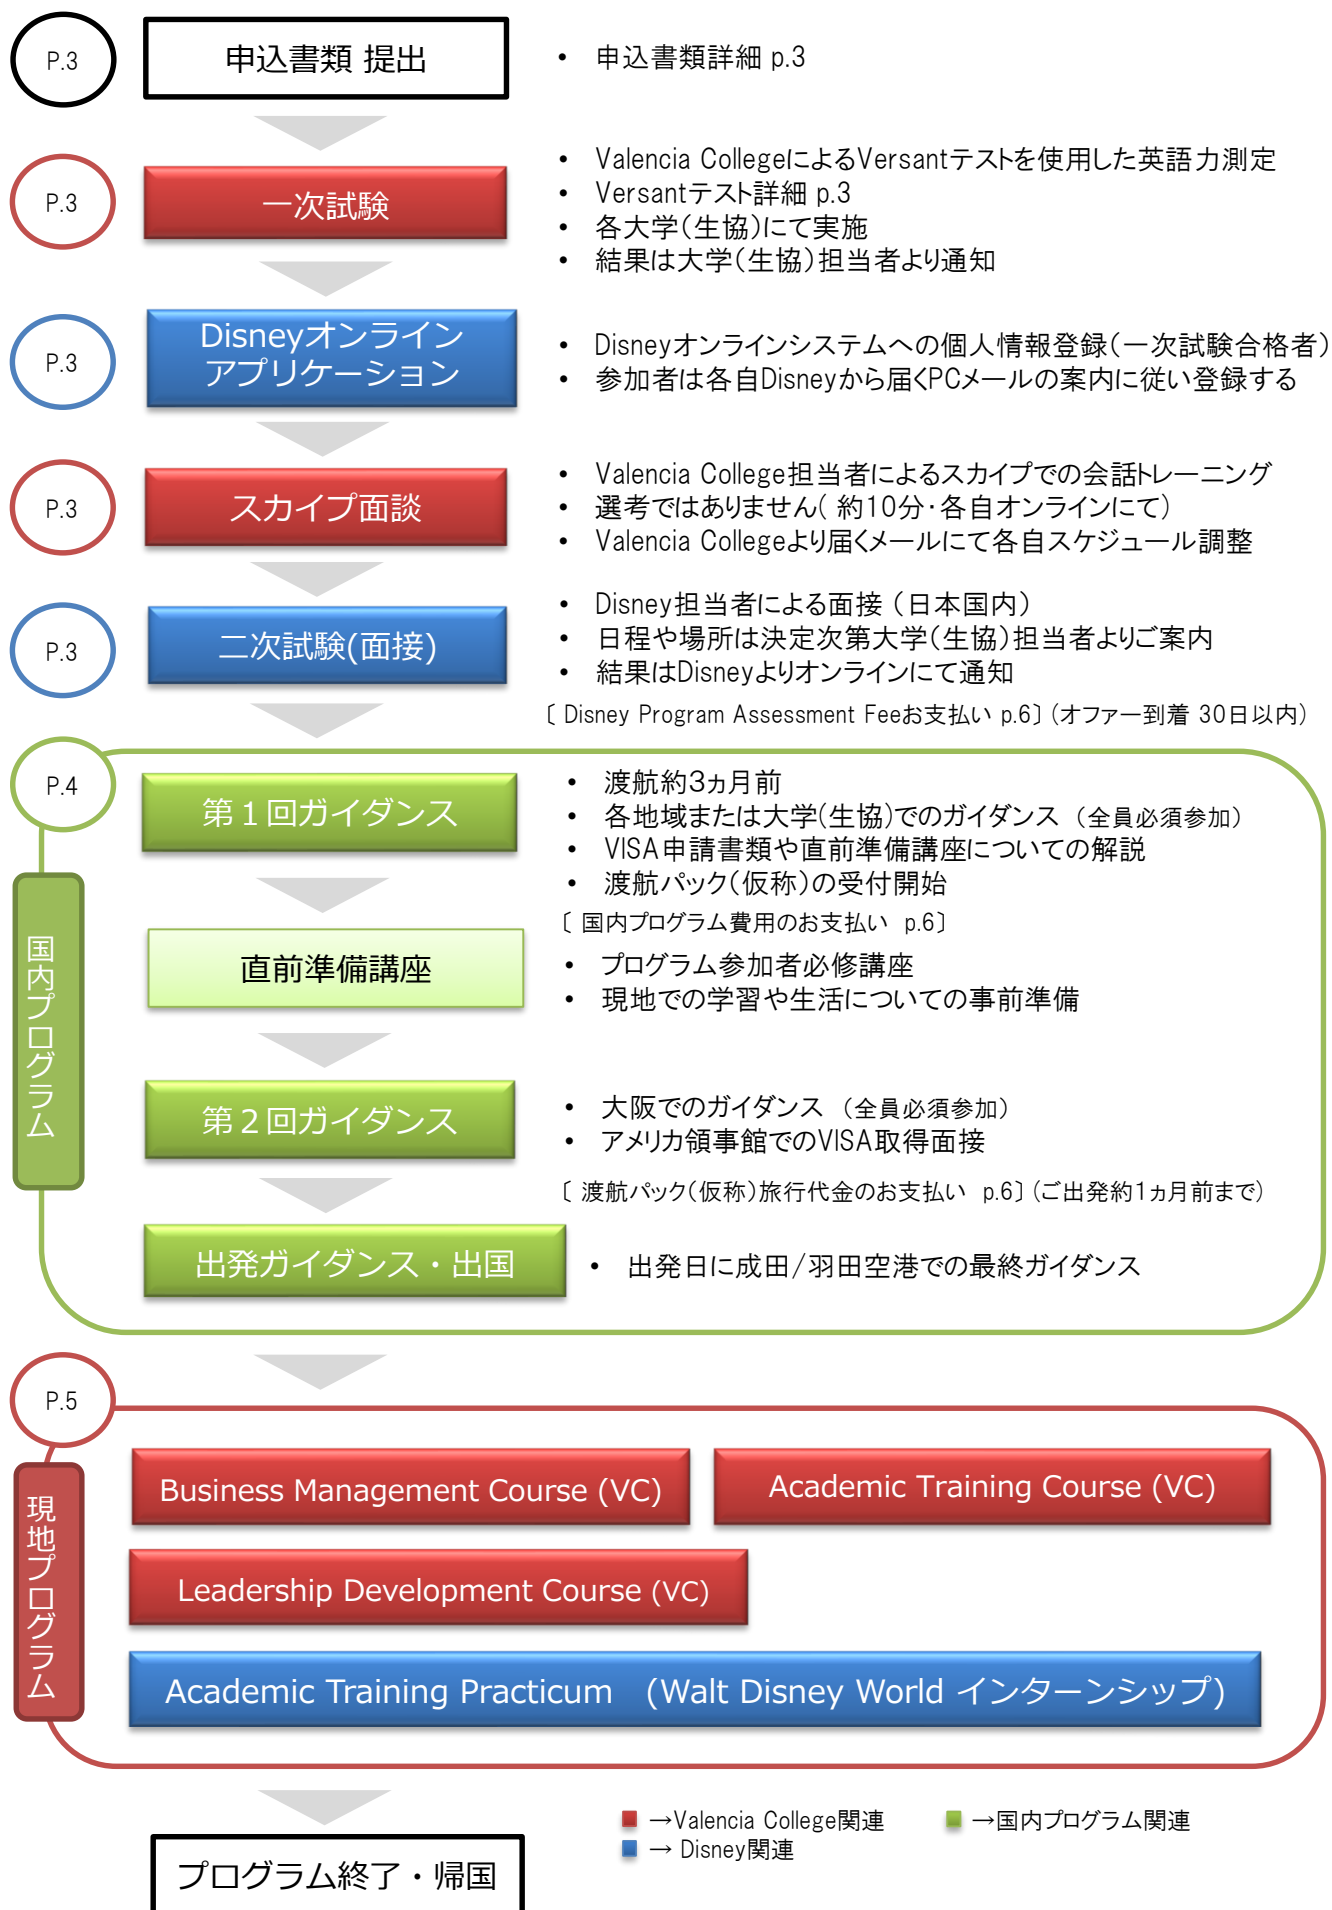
P.3
申込書類 提出
• 申込書類詳細 p.3

P.3
一次試験
• Valencia CollegeによるVersantテストを使用した英語力測定
• Versantテスト詳細 p.3
• 各大学(生協)にて実施
• 結果は大学(生協)担当者より通知

P.3
Disneyオンライン アプリケーション
• Disneyオンラインシステムへの個人情報登録(一次試験合格者)
• 参加者は各自Disneyから届くPCメールの案内に従い登録する

P.3
スカイプ面談
• Valencia College担当者によるスカイプでの会話トレーニング
• 選考ではありません( 約10分・各自オンラインにて)
• Valencia Collegeより届くメールにて各自スケジュール調整

P.3
二次試験(面接)
• Disney担当者による面接(日本国内)
• 日程や場所は決定次第大学(生協)担当者よりご案内
• 結果はDisneyよりオンラインにて通知
〔Disney Program Assessment Feeお支払い p.6〕(オファー到着 30日以内)

P.4
国内プログラム
第１回ガイダンス
• 渡航約3ヵ月前
• 各地域または大学(生協)でのガイダンス (全員必須参加)
• VISA申請書類や直前準備講座についての解説
• 渡航パック(仮称)の受付開始
〔 国内プログラム費用のお支払い p.6〕

直前準備講座
• プログラム参加者必修講座
• 現地での学習や生活についての事前準備

第２回ガイダンス
• 大阪でのガイダンス (全員必須参加)
• アメリカ領事館でのVISA取得面接
〔 渡航パック(仮称)旅行代金のお支払い p.6〕(ご出発約1ヵ月前まで)

出発ガイダンス・出国
• 出発日に成田/羽田空港での最終ガイダンス

P.5
現地プログラム
Business Management Course (VC)
Academic Training Course (VC)
Leadership Development Course (VC)
Academic Training Practicum (Walt Disney World インターンシップ)

プログラム終了・帰国

→Valencia College関連
→国内プログラム関連
→ Disney関連